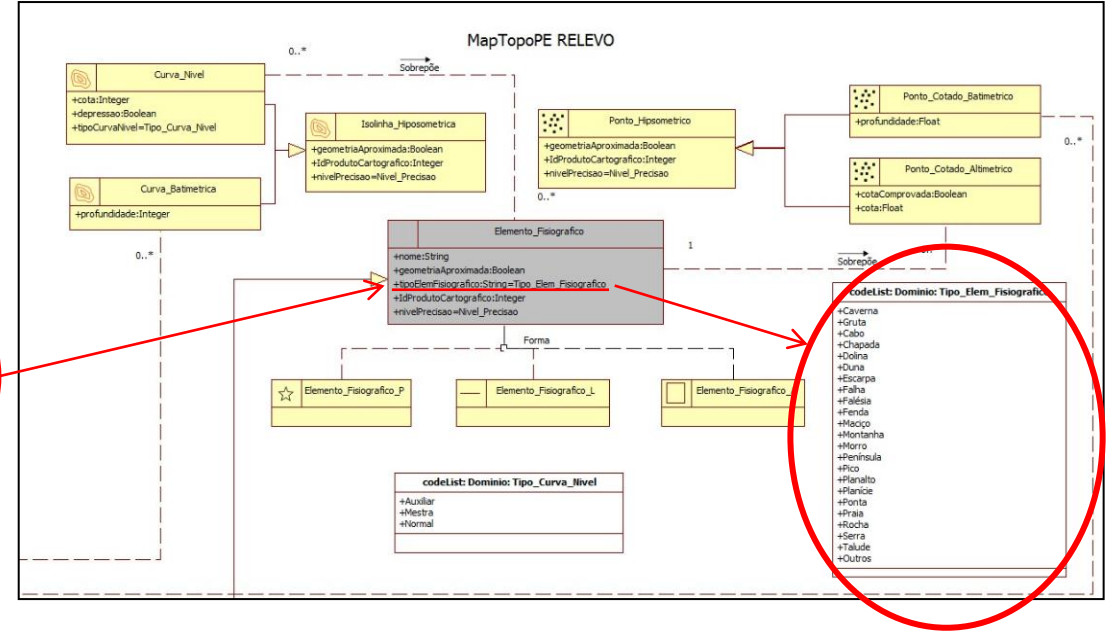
MapTopoPE RELEVO

0..*

Sobrepõe

Curva_Nivel
+cota:Integer
+depressao:Boolean
+tipoCurvaNivel=Tipo_Curva_Nivel

Curva_Batimetrica
+profundidade:Integer

Isolinha_Hiposometrica
+geometriaAproximada:Boolean
+IdProdutoCartografico:Integer
+nivelPrecisao=Nivel_Precisao

Ponto_Hipsometrico
+geometriaAproximada:Boolean
+IdProdutoCartografico:Integer
+nivelPrecisao=Nivel_Precisao

Ponto_Cotado_Batimetrico
+profundidade:Float

Ponto_Cotado_Altimetrico
+cotaComprovada:Boolean
+cota:Float

0..*

0..*

0..*

1

Elemento_Fisiografico
+nome:String
+geometriaAproximada:Boolean
+tipoElemFisiografico:String=Tipo_Elem_Fisiografico
+IdProdutoCartografico:Integer
+nivelPrecisao=Nivel_Precisao

Sobrepõe

Forma

Elemento_Fisiografico_P

Elemento_Fisiografico_L

Elemento_Fisiografico_

codeList: Dominio: Tipo_Curva_Nivel
+Auxiliar
+Mestra
+Normal

codeList: Dominio: Tipo_Elem_Fisiografic
+Caverna
+Gruta
+Cabo
+Chapada
+Dolina
+Duna
+Escarpa
+Falha
+Falésia
+Fenda
+Maciço
+Montanha
+Morro
+Península
+Pico
+Planalto
+Planície
+Ponta
+Praia
+Rocha
+Serra
+Talude
+Outros